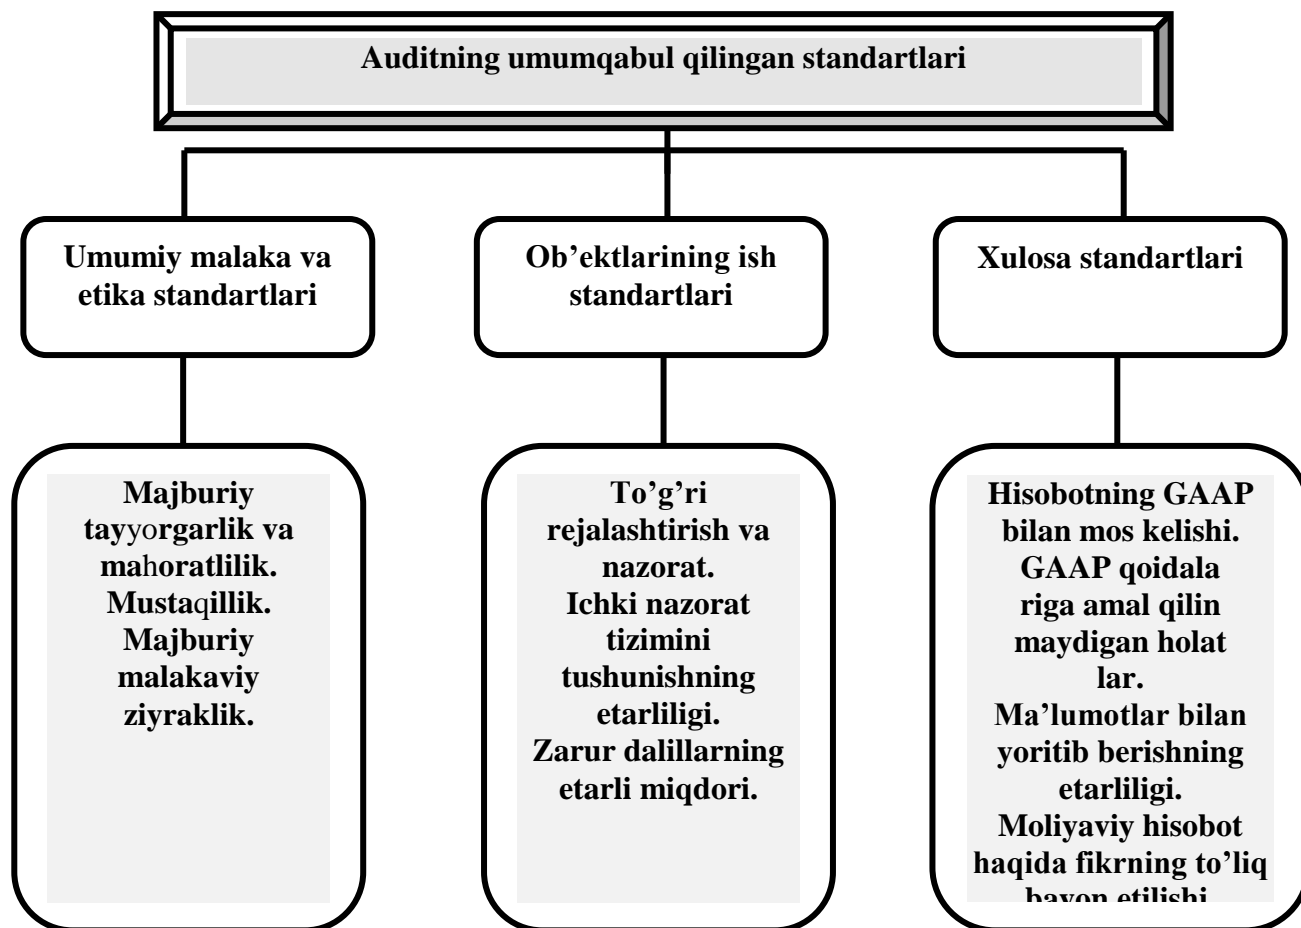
Auditning umumqabul qilingan standartlari

Umumiy malaka va etika standartlari

Ob’ektlarining ish standartlari

Xulosa standartlari

Majburiy tayyorgarlik va mahoratlilik. Mustaqillik. Majburiy malakaviy ziyraklik.

To’g’ri rejalashtirish va nazorat. Ichki nazorat tizimini tushunishning etarliligi. Zarur dalillarning etarli miqdori.

Hisobotning GAAP bilan mos kelishi. GAAP qoidala riga amal qilin maydigan holat lar. Ma’lumotlar bilan yoritib berishning etarliligi. Moliyaviy hisobot haqida fikrning to’liq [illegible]